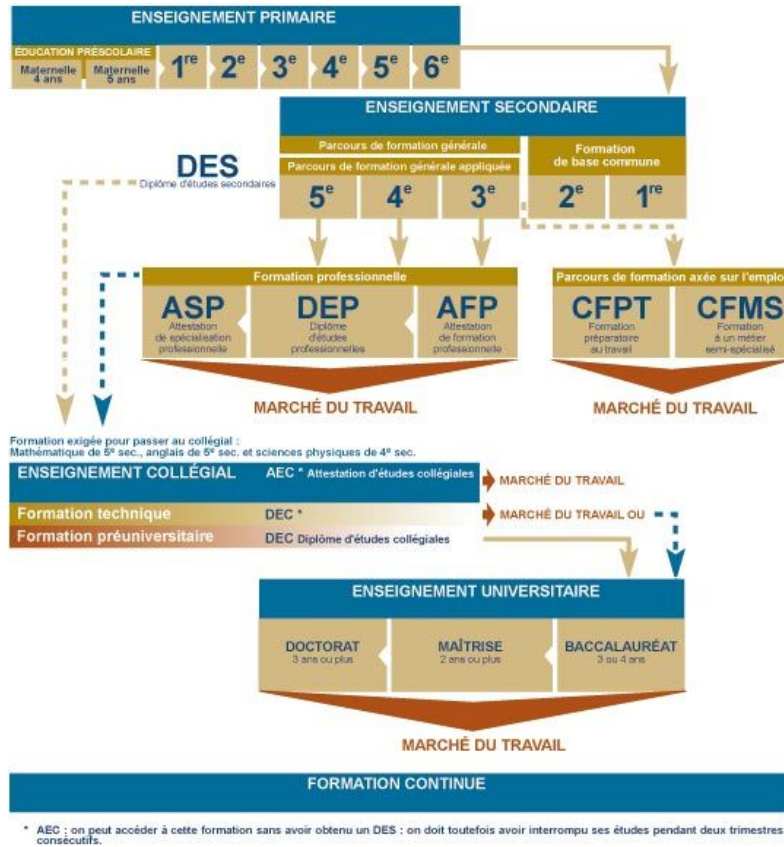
ENSEIGNEMENT PRIMAIRE

ÉDUCATION PRÉSCOLAIRE

Maternelle 4 ans

Maternelle 5 ans

1re 2e 3e 4e 5e 6e

ENSEIGNEMENT SECONDAIRE

Parcours de formation générale

Parcours de formation générale appliquée

Formation de base commune

DES
Diplôme d'études secondaires

5e 4e 3e 2e 1re

Formation professionnelle

ASP
Attestation de spécialisation professionnelle

DEP
Diplôme d'études professionnelles

AFP
Attestation de formation professionnelle

Parcours de formation axée sur l'emploi

CFPT
Formation préparatoire au travail

CFMS
Formation à un métier semi-spécialisé

MARCHÉ DU TRAVAIL

MARCHÉ DU TRAVAIL

Formation exigée pour passer au collégial :
Mathématique de 5e sec., anglais de 5e sec. et sciences physiques de 4e sec.

ENSEIGNEMENT COLLÉGIAL

AEC * Attestation d'études collégiales

MARCHÉ DU TRAVAIL

Formation technique

DEC *

MARCHÉ DU TRAVAIL OU

Formation préuniversitaire

DEC Diplôme d'études collégiales

ENSEIGNEMENT UNIVERSITAIRE

DOCTORAT
3 ans ou plus

MAÎTRISE
2 ans ou plus

BACCALAURÉAT
3 ou 4 ans

MARCHÉ DU TRAVAIL

FORMATION CONTINUE

* AEC : on peut accéder à cette formation sans avoir obtenu un DES : on doit toutefois avoir interrompu ses études pendant deux trimestres consécutifs.